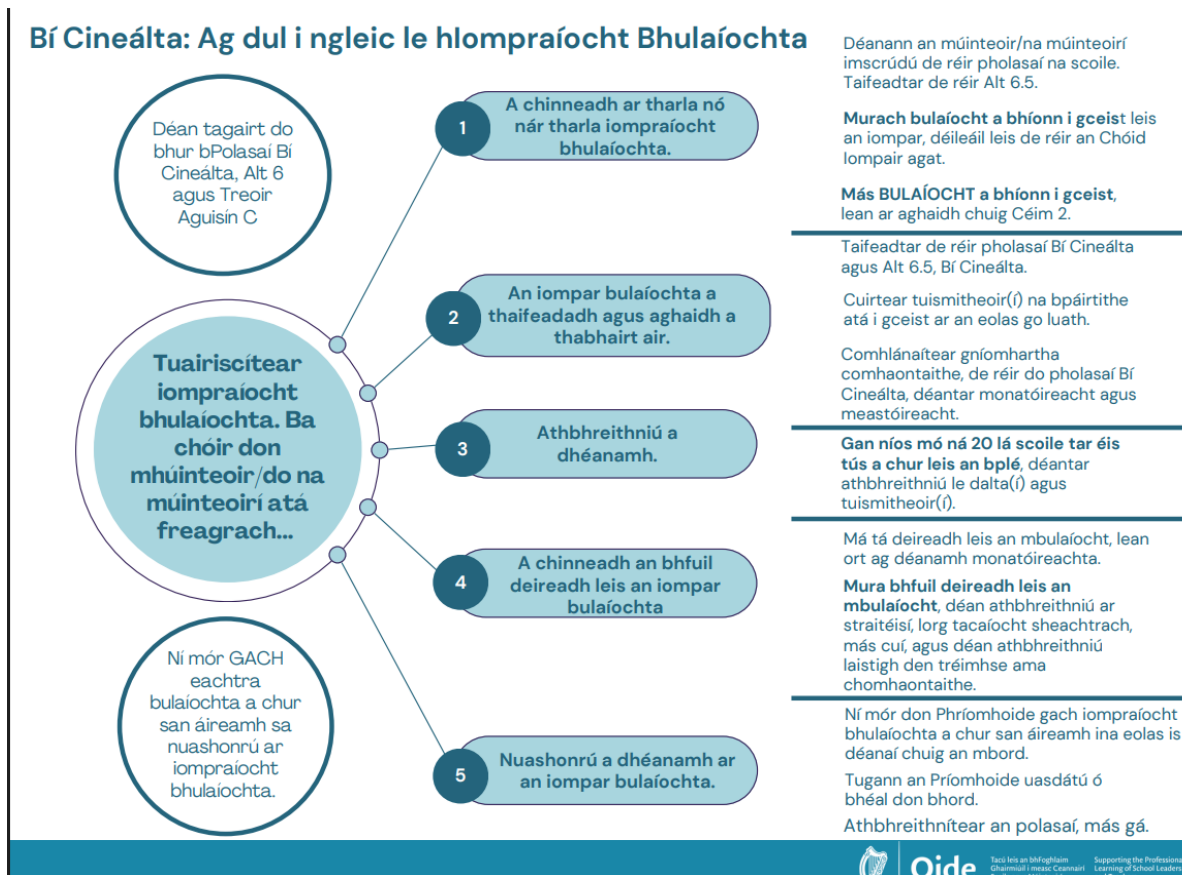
Bí Cineálta: Ag dul i ngleic le hIompraíocht Bhulaíochta

Déan tagairt do bhur bPolasaí Bí Cineálta, Alt 6 agus Treoir Aguisín C

Tuairiscítear iompraíocht bhulaíochta. Ba chóir don mhúinteoir/do na múinteoirí atá freagrach...

Ní mór GACH eachtra bulaíochta a chur san áireamh sa nuashonrú ar iompraíocht bhulaíochta.

1 A chinneadh ar tharla nó nár tharla iompraíocht bhulaíochta.

2 An iompar bulaíochta a thaifeadadh agus aghaidh a thabhairt air.

3 Athbhreithniú a dhéanamh.

4 A chinneadh an bhfuil deireadh leis an iompar bulaíochta

5 Nuashonrú a dhéanamh ar an iompar bulaíochta.

Déanann an múinteoir/na múinteoirí imscrúdú de réir pholasaí na scoile. Taifeadtar de réir Alt 6.5.

Murach bulaíocht a bhíonn i gceist leis an iompar, déileáil leis de réir an Chóid Iompair agat.

Más BULAÍOCHT a bhíonn i gceist, lean ar aghaidh chuig Céim 2.

Taifeadtar de réir pholasaí Bí Cineálta agus Alt 6.5, Bí Cineálta.

Cuirtear tuismitheoir(í) na bpáirtithe atá i gceist ar an eolas go luath.

Comhlánaítear gníomhartha comhaontaithe, de réir do pholasaí Bí Cineálta, déantar monatóireacht agus meastóireacht.

Gan níos mó ná 20 lá scoile tar éis tús a chur leis an bplé, déantar athbhreithniú le dalta(í) agus tuismitheoir(í).

Má tá deireadh leis an mbulaíocht, lean ort ag déanamh monatóireachta.

Mura bhfuil deireadh leis an mbulaíocht, déan athbhreithniú ar straitéisí, lorg tacaíocht sheachtrach, más cuí, agus déan athbhreithniú laistigh den tréimhse ama chomhaontaithe.

Ní mór don Phríomhoide gach iompraíocht bhulaíochta a chur san áireamh ina eolas is déanaí chuig an mbord.

Tugann an Príomhoide uasdátú ó bhéal don bhord.

Athbhreithnítear an polasaí, más gá.

Oide Tacú leis an bhFoghlaim Ghairmiúil i measc Ceannairí Supporting the Professional Learning of School Leaders